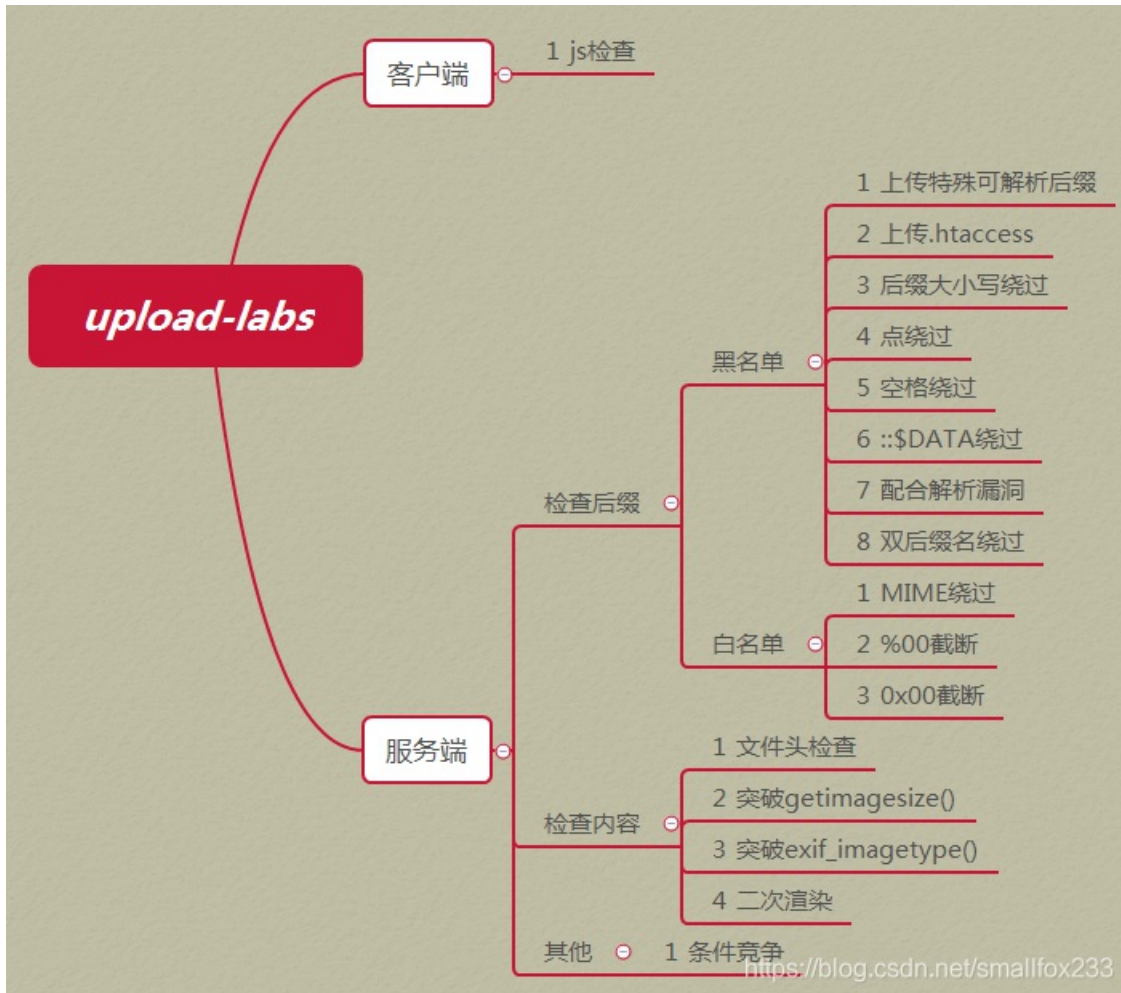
upload-labs

客户端

1 js检查

服务端

检查后缀

黑名单

1 上传特殊可解析后缀
2 上传.htaccess
3 后缀大小写绕过
4 点绕过
5 空格绕过
6 ::$DATA绕过
7 配合解析漏洞
8 双后缀名绕过

白名单

1 MIME绕过
2 %00截断
3 0x00截断

检查内容

1 文件头检查
2 突破getimagesize()
3 突破exif_imagetype()
4 二次渲染

其他

1 条件竞争

https://blog.csdn.net/smallfox233